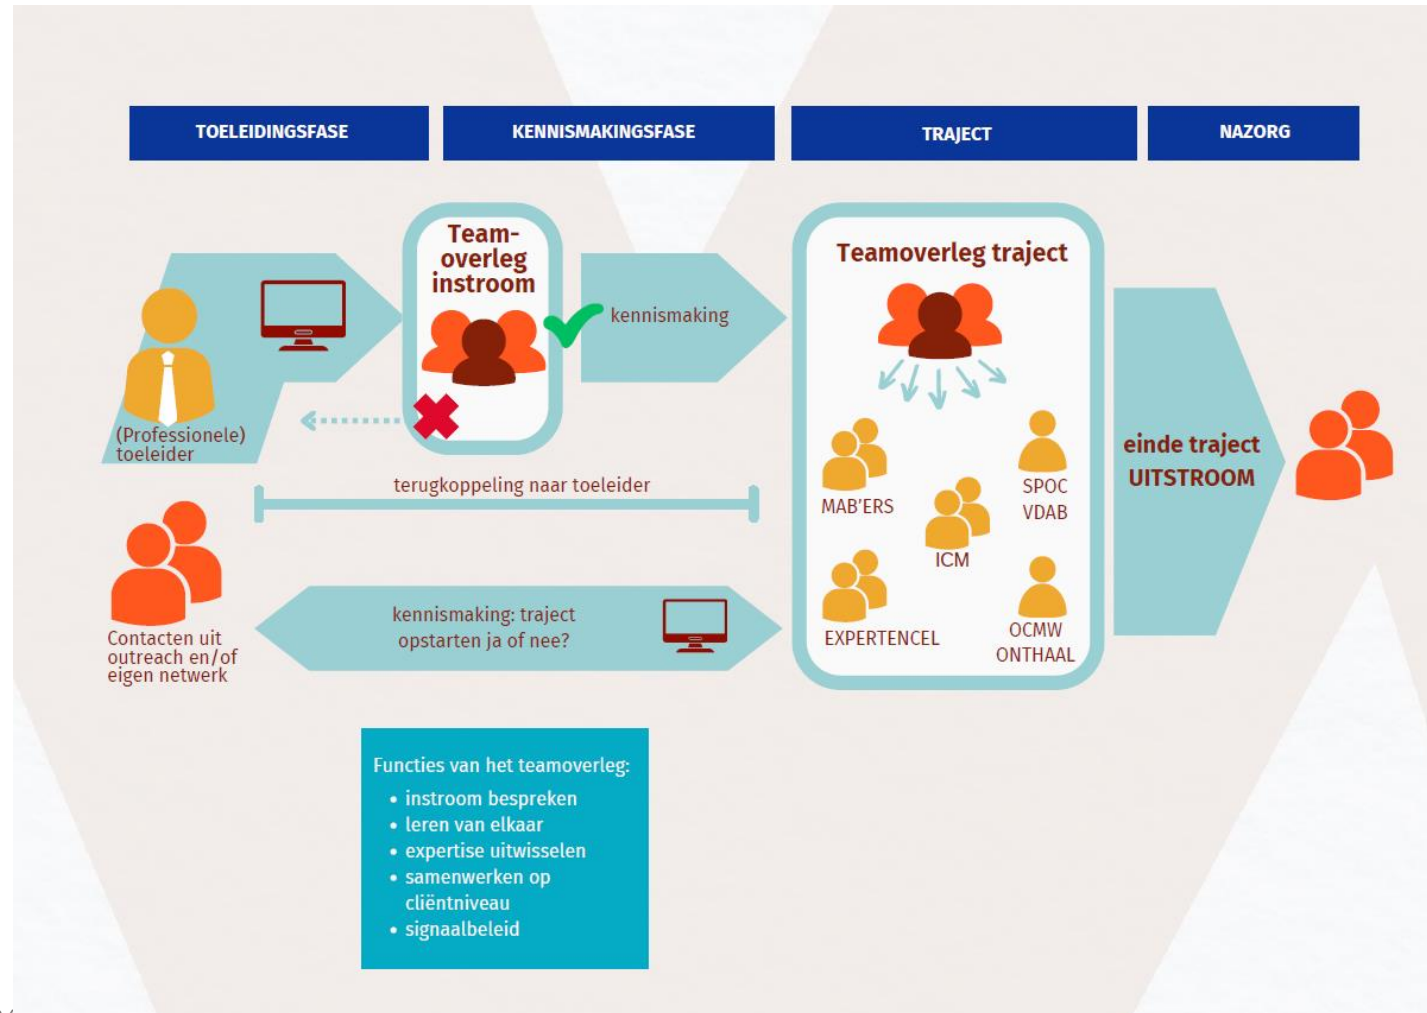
TOELEIDINGSFASE

KENNISMAKINGSFASE

TRAJECT

NAZORG

(Professionele) toeleider

Teamoverleg instroom

kennismaking

terugkoppeling naar toeleider

Contacten uit outreach en/of eigen netwerk

kennismaking: traject opstarten ja of nee?

Teamoverleg traject

MAB'ERS

SPOC VDAB

ICM

EXPERTENCEL

OCMW ONTHAAL

einde traject UITSTROOM

Functies van het teamoverleg:
• instroom bespreken
• leren van elkaar
• expertise uitwisselen
• samenwerken op cliëntniveau
• signaalbeleid